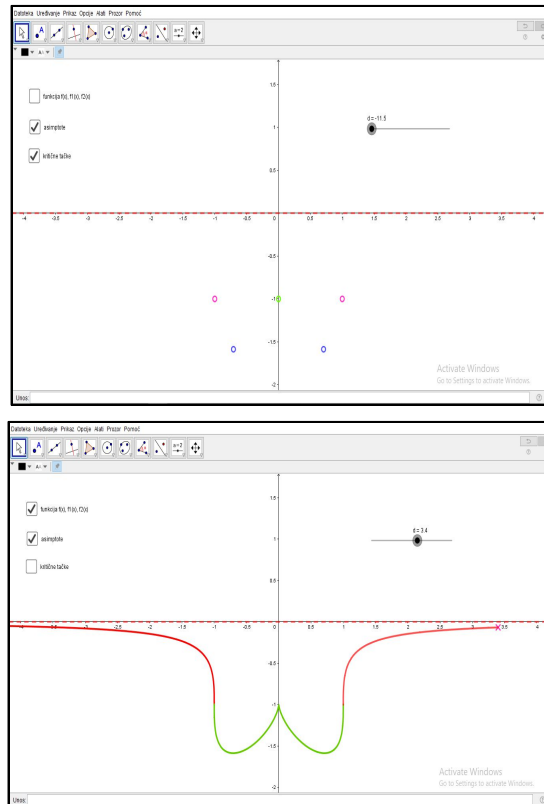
Datoteka Uređivanje Prikaz Opcije Alati Prozor Pomoć

funkcija f(x), f1(x), f2(x)

asimptote

kritične tačke

d = -11.5

1.5

1

0.5

-4 -3.5 -3 -2.5 -2 -1.5 -1 -0.5 0 0.5 1 1.5 2 2.5 3 3.5 4

-0.5

-1

-1.5

-2

Activate Windows
Go to Settings to activate Windows.

Unos:

Datoteka Uređivanje Prikaz Opcije Alati Prozor Pomoć

funkcija f(x), f1(x), f2(x)

asimptote

kritične tačke

d = 3.4

1.5

1

0.5

-3 -2.5 -2 -1.5 -1 -0.5 0 0.5 1 1.5 2 2.5 3 3.5 4

-0.5

-1

-1.5

-2

Activate Windows
Go to Settings to activate Windows.

Unos: